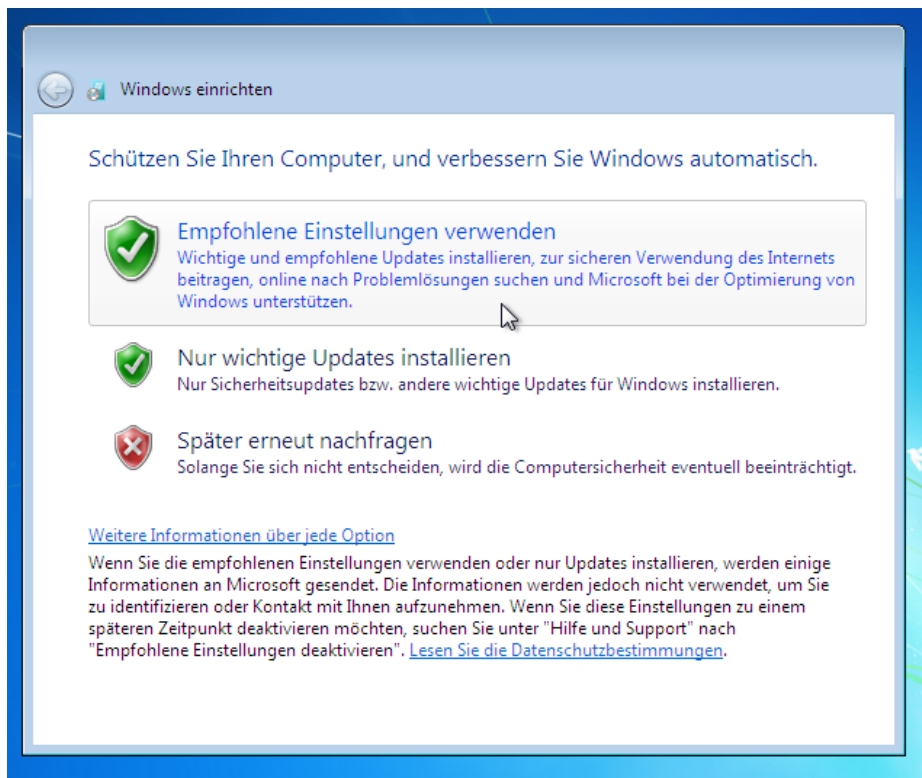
Windows einrichten

Schützen Sie Ihren Computer, und verbessern Sie Windows automatisch.

Empfohlene Einstellungen verwenden
Wichtige und empfohlene Updates installieren, zur sicheren Verwendung des Internets beitragen, online nach Problemlösungen suchen und Microsoft bei der Optimierung von Windows unterstützen.

Nur wichtige Updates installieren
Nur Sicherheitsupdates bzw. andere wichtige Updates für Windows installieren.

Später erneut nachfragen
Solange Sie sich nicht entscheiden, wird die Computersicherheit eventuell beeinträchtigt.

Weitere Informationen über jede Option
Wenn Sie die empfohlenen Einstellungen verwenden oder nur Updates installieren, werden einige Informationen an Microsoft gesendet. Die Informationen werden jedoch nicht verwendet, um Sie zu identifizieren oder Kontakt mit Ihnen aufzunehmen. Wenn Sie diese Einstellungen zu einem späteren Zeitpunkt deaktivieren möchten, suchen Sie unter "Hilfe und Support" nach "Empfohlene Einstellungen deaktivieren". Lesen Sie die Datenschutzbestimmungen.